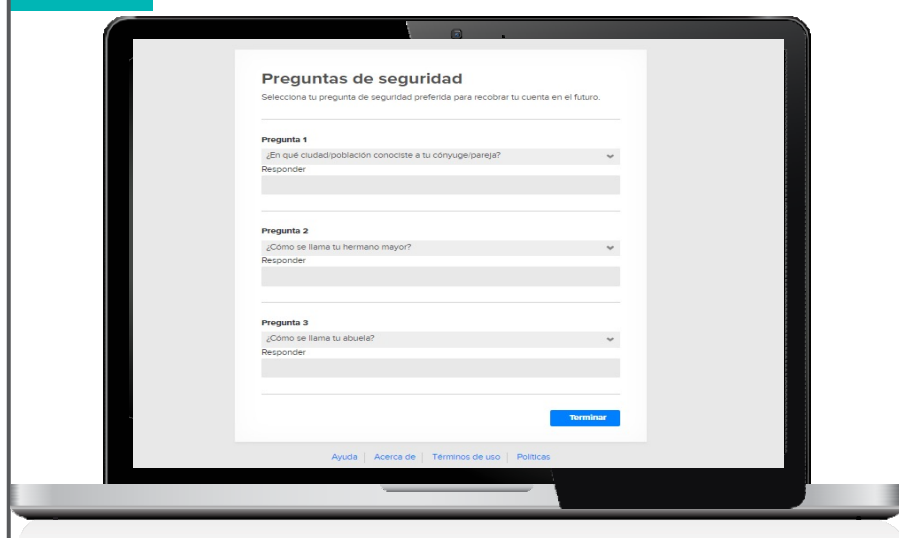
Preguntas de seguridad

Selecciona tu pregunta de seguridad preferida para recobrar tu cuenta en el futuro.

Pregunta 1

¿En qué ciudad/población conociste a tu cónyuge/pareja?

Responder

Pregunta 2

¿Cómo se llama tu hermano mayor?

Responder

Pregunta 3

¿Cómo se llama tu abuela?

Responder

Terminar

Ayuda | Acerca de | Términos de uso | Políticas